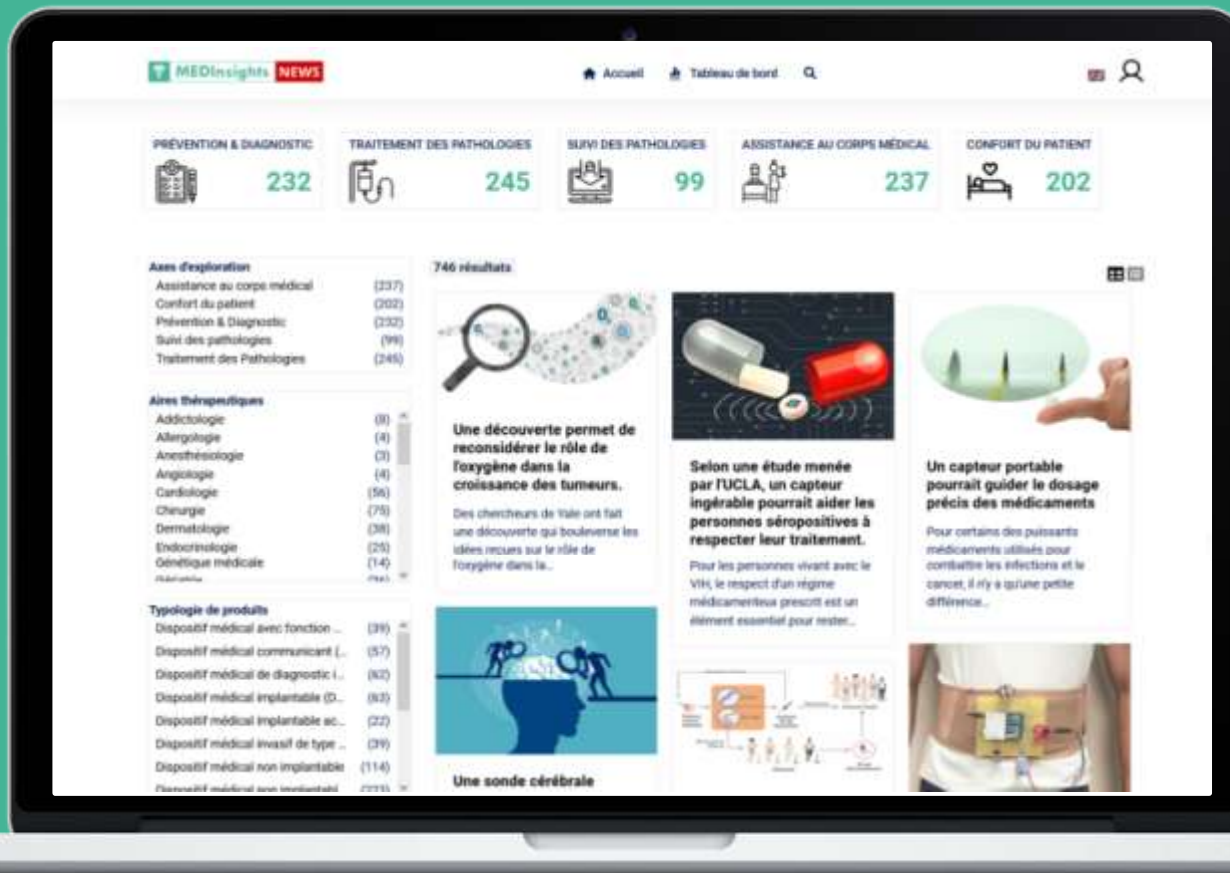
MEDInsights NEWS

Accueil  Tableau de bord

PRÉVENTION & DIAGNOSTIC 232
TRAITEMENT DES PATHOLOGIES 245
SUIVI DES PATHOLOGIES 99
ASSISTANCE AU CORPS MÉDICAL 237
CONFORT DU PATIENT 202

Axes d'exploration
Assistance au corps médical (237)
Confort du patient (202)
Prévention & Diagnostic (232)
Suivi des pathologies (99)
Traitement des Pathologies (245)

Aires thérapeutiques
Addictologie (8)
Allergologie (4)
Anesthésiologie (3)
Angiologie (4)
Cardiologie (56)
Chirurgie (75)
Dermatologie (38)
Endocrinologie (25)
Génétique médicale (14)
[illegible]

Typologie de produits
Dispositif médical avec fonction ... (39)
Dispositif médical communicant (... (57)
Dispositif médical de diagnostic i... (62)
Dispositif médical implantable (D... (63)
Dispositif médical implantable ac... (22)
Dispositif médical invasif de type ... (39)
Dispositif médical non implantable (114)
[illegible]

746 résultats

Une découverte permet de reconsidérer le rôle de l'oxygène dans la croissance des tumeurs.
Des chercheurs de Yale ont fait une découverte qui bouleverse les idées reçues sur le rôle de l'oxygène dans la...

Selon une étude menée par l'UCLA, un capteur ingérable pourrait aider les personnes séropositives à respecter leur traitement.
Pour les personnes vivant avec le VIH, le respect d'un régime médicamenteux prescrit est un élément essentiel pour rester...

Un capteur portable pourrait guider le dosage précis des médicaments
Pour certains des puissants médicaments utilisés pour combattre les infections et le cancer, il n'y a qu'une petite différence...

Une sonde cérébrale